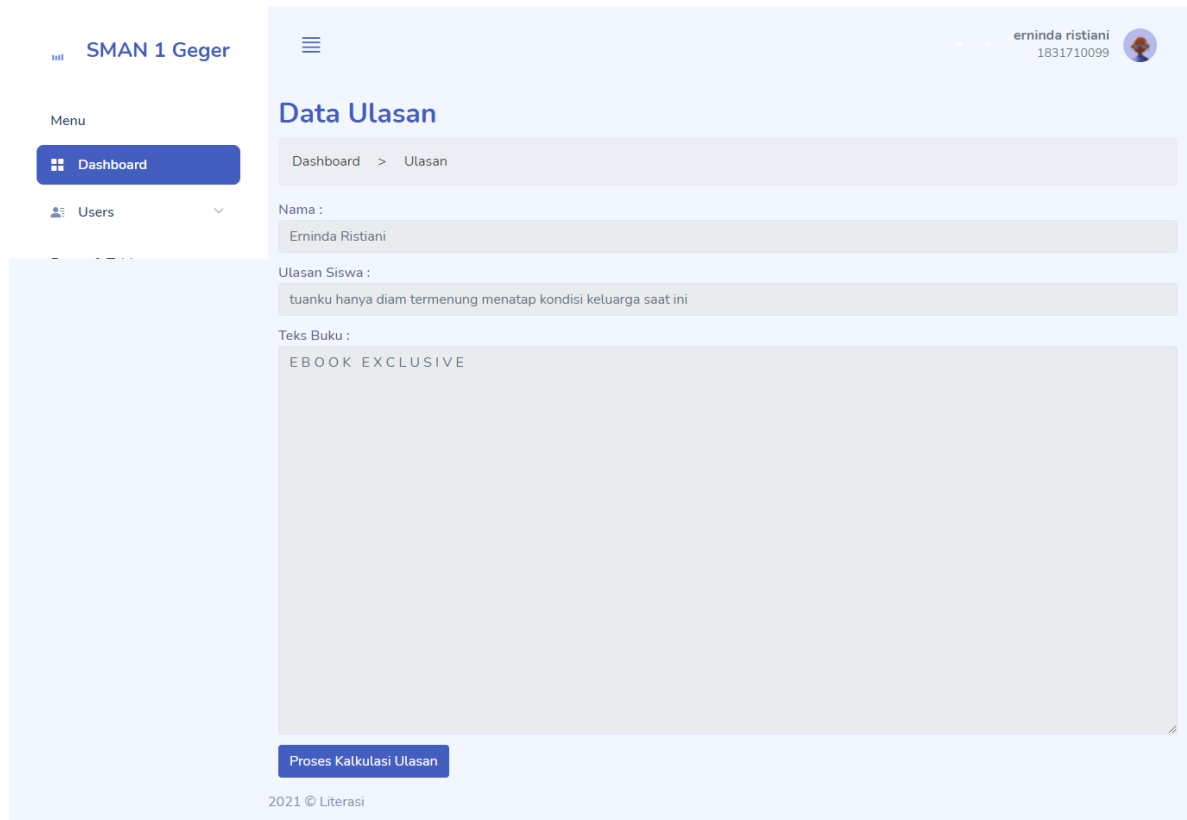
SMAN 1 Geger

Menu

Dashboard

Users

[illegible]

erninda ristiani
1831710099

Data Ulasan

Dashboard > Ulasan

Nama :

Erninda Ristiani

Ulasan Siswa :

tuanku hanya diam termenung menatap kondisi keluarga saat ini

Teks Buku :

EBOOK EXCLUSIVE

Proses Kalkulasi Ulasan

2021 © Literasi